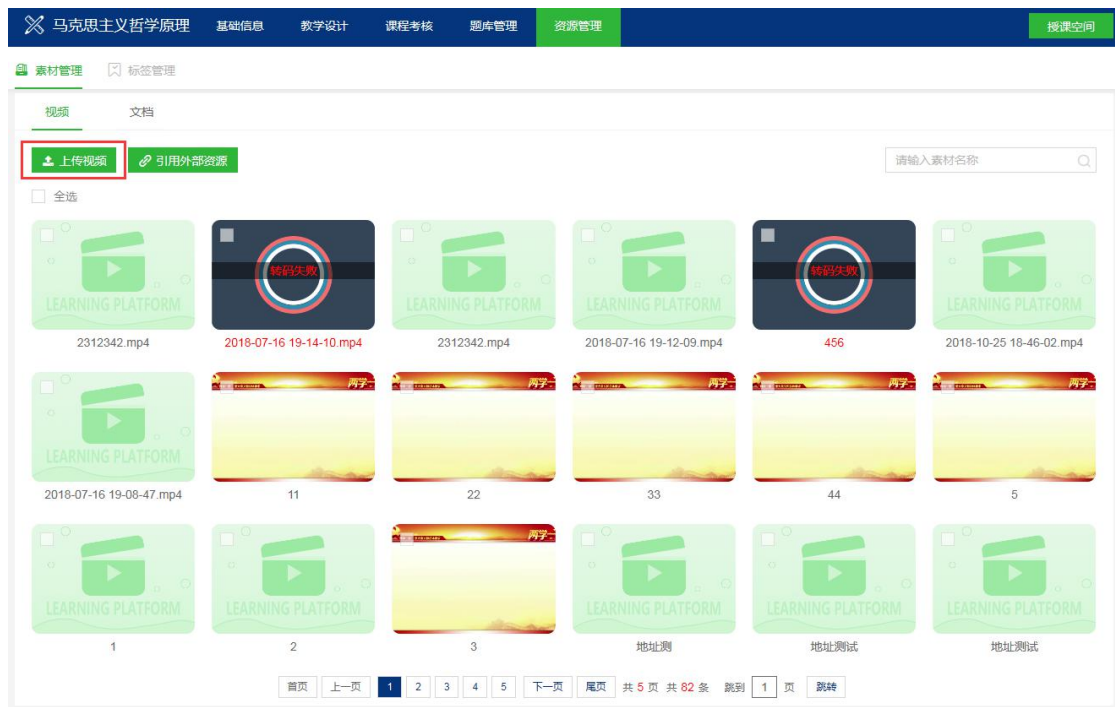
马克思主义哲学原理 基础信息 教学设计 课程考核 题库管理 资源管理 授课空间

素材管理 标签管理

视频 文档

上传视频 引用外部资源

请输入素材名称

全选

LEARNING PLATFORM
2312342.mp4

转码失败
2018-07-16 19-14-10.mp4

LEARNING PLATFORM
2312342.mp4

LEARNING PLATFORM
2018-07-16 19-12-09.mp4

转码失败
456

LEARNING PLATFORM
2018-10-25 18-46-02.mp4

LEARNING PLATFORM
2018-07-16 19-08-47.mp4

两学一
11

两学一
22

两学一
33

两学一
44

两学一
5

LEARNING PLATFORM
1

LEARNING PLATFORM
2

两学一
3

LEARNING PLATFORM
地址测

LEARNING PLATFORM
地址测试

LEARNING PLATFORM
地址测试

首页 上一页 1 2 3 4 5 下一页 尾页 共 5 页 共 82 条 跳到 1 页 跳转